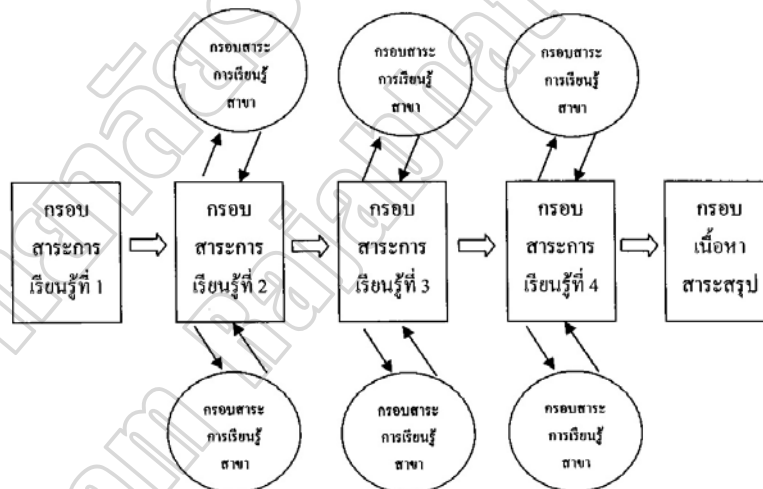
กรอบสาระ การเรียนรู้ สาขา

กรอบสาระ การเรียนรู้ สาขา

กรอบสาระ การเรียนรู้ สาขา

กรอบ สาระการ เรียนรู้ที่ 1

กรอบ สาระการ เรียนรู้ที่ 2

กรอบ สาระการ เรียนรู้ที่ 3

กรอบ สาระการ เรียนรู้ที่ 4

กรอบ เนื้อหา สาระสรุป

กรอบสาระ การเรียนรู้ สาขา

กรอบสาระ การเรียนรู้ สาขา

กรอบสาระ การเรียนรู้ สาขา